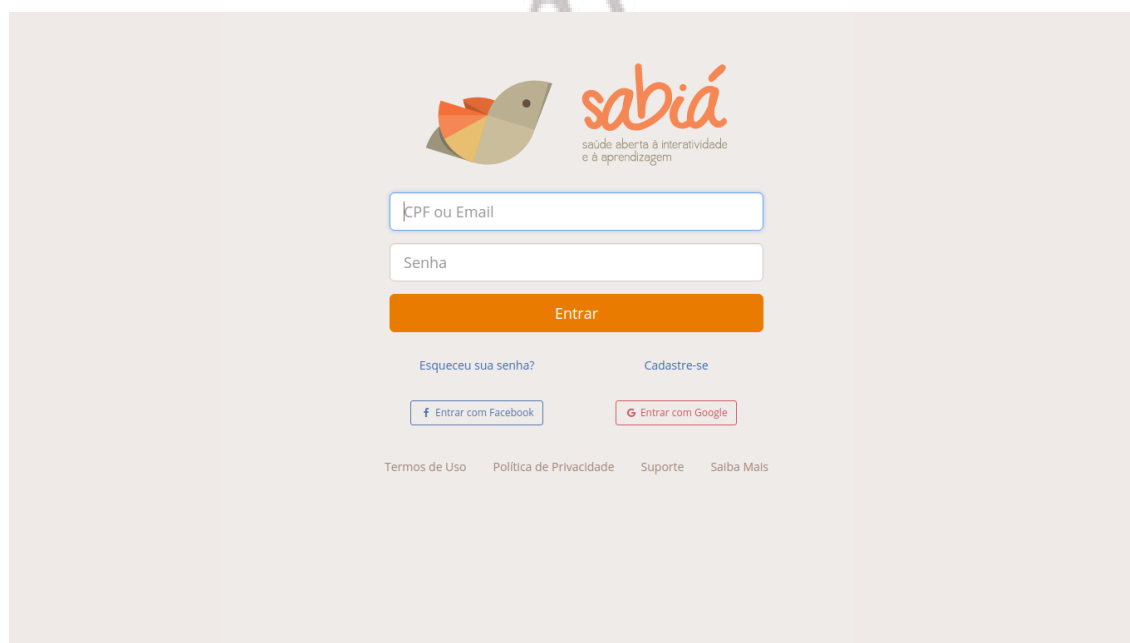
sabiá
saúde aberta à interatividade e à aprendizagem

CPF ou Email

Senha

Entrar

Esqueceu sua senha?
Cadastre-se

f Entrar com Facebook
G Entrar com Google

Termos de Uso
Política de Privacidade
Suporte
Saiba Mais